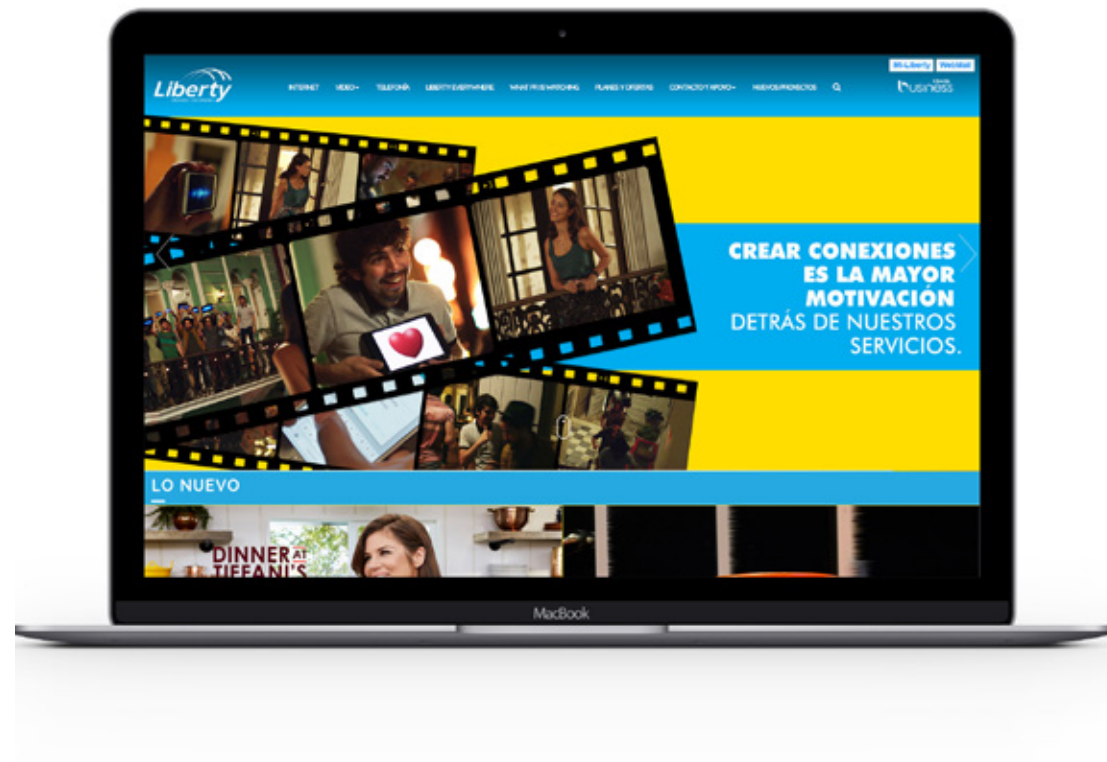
Mi Liberty WebMail

Liberty

INTERNET VIDEO TELEFONÍA LIBERTY EVERYWHERE WHAT PR IS WATCHING PLANES Y OFERTAS CONTACTO Y APOYO NUEVOS PROYECTOS

business

CREAR CONEXIONES ES LA MAYOR MOTIVACIÓN DETRÁS DE NUESTROS SERVICIOS.

LO NUEVO

DINNER AT TIFFANI'S

MacBook